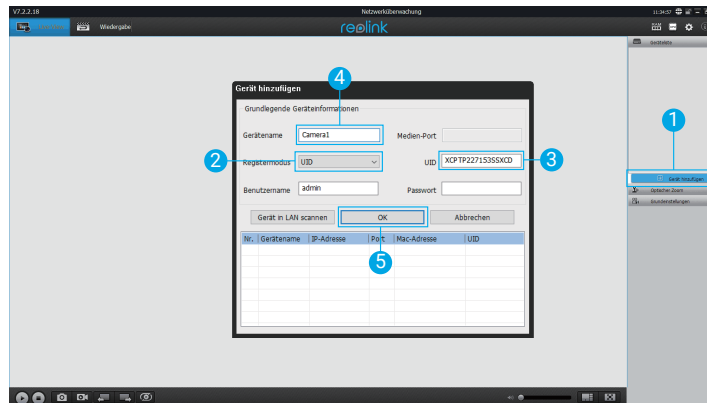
V7.2.2.18

Netzwerküberwachung

11:34:57

Wiedergabe

reolink

Gerätelliste

Gerät hinzufügen

Grundlegende Geräteinformationen

Gerätename

Camera1

Medien-Port

Registermodus

UID

UID

XCPTP227153SSXCD

Benutzername

admin

Passwort

Gerät in LAN scannen

OK

Abbrechen

| Nr. | Gerätename | IP-Adresse | Port | Mac-Adresse | UID |
|---|---|---|---|---|---|

Gerät hinzufügen

Optischer Zoom

Grundeinstellungen

1

2

3

4

5